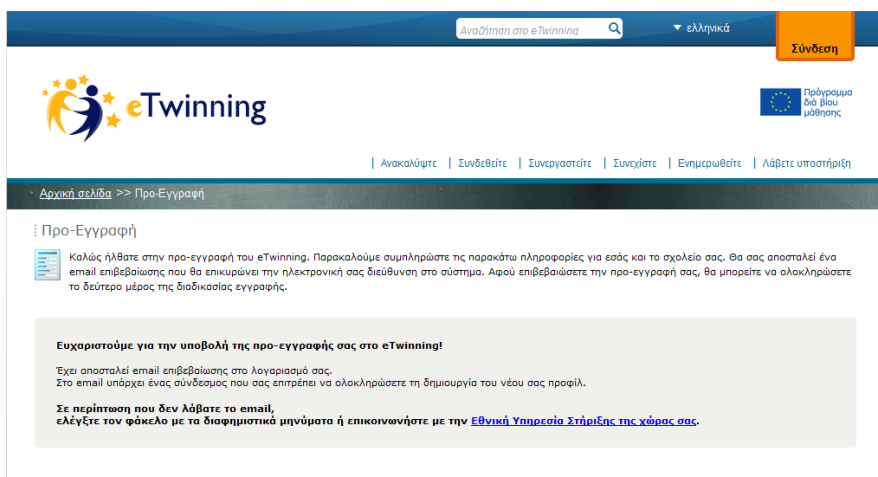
Αναζήτηση στο eTwinning

ελληνικά

Σύνδεση

eTwinning

Πρόγραμμα διά βίου μάθησης

Ανακαλύψτε | Συνδεθείτε | Συνεργαστείτε | Συνεχίστε | Ενημερωθείτε | Λάβετε υποστήριξη

Αρχική σελίδα >> Προ-Εγγραφή

Προ-Εγγραφή

Καλώς ήλθατε στην προ-εγγραφή του eTwinning. Παρακαλούμε συμπληρώστε τις παρακάτω πληροφορίες για εσάς και το σχολείο σας. Θα σας αποσταλεί ένα email επιβεβαίωσης που θα επικυρώνει την ηλεκτρονική σας διεύθυνση στο σύστημα. Αφού επιβεβαιώσετε την προ-εγγραφή σας, θα μπορείτε να ολοκληρώσετε το δεύτερο μέρος της διαδικασίας εγγραφής.

Ευχαριστούμε για την υποβολή της προ-εγγραφής σας στο eTwinning!

Έχει αποσταλεί email επιβεβαίωσης στο λογαριασμό σας.
Στο email υπάρχει ένας σύνδεσμος που σας επιτρέπει να ολοκληρώσετε τη δημιουργία του νέου σας προφίλ.

Σε περίπτωση που δεν λάβατε το email,
ελέγξτε τον φάκελο με τα διαφημιστικά μηνύματα ή επικοινωνήστε με την Εθνική Υπηρεσία Στήριξης της χώρας σας.